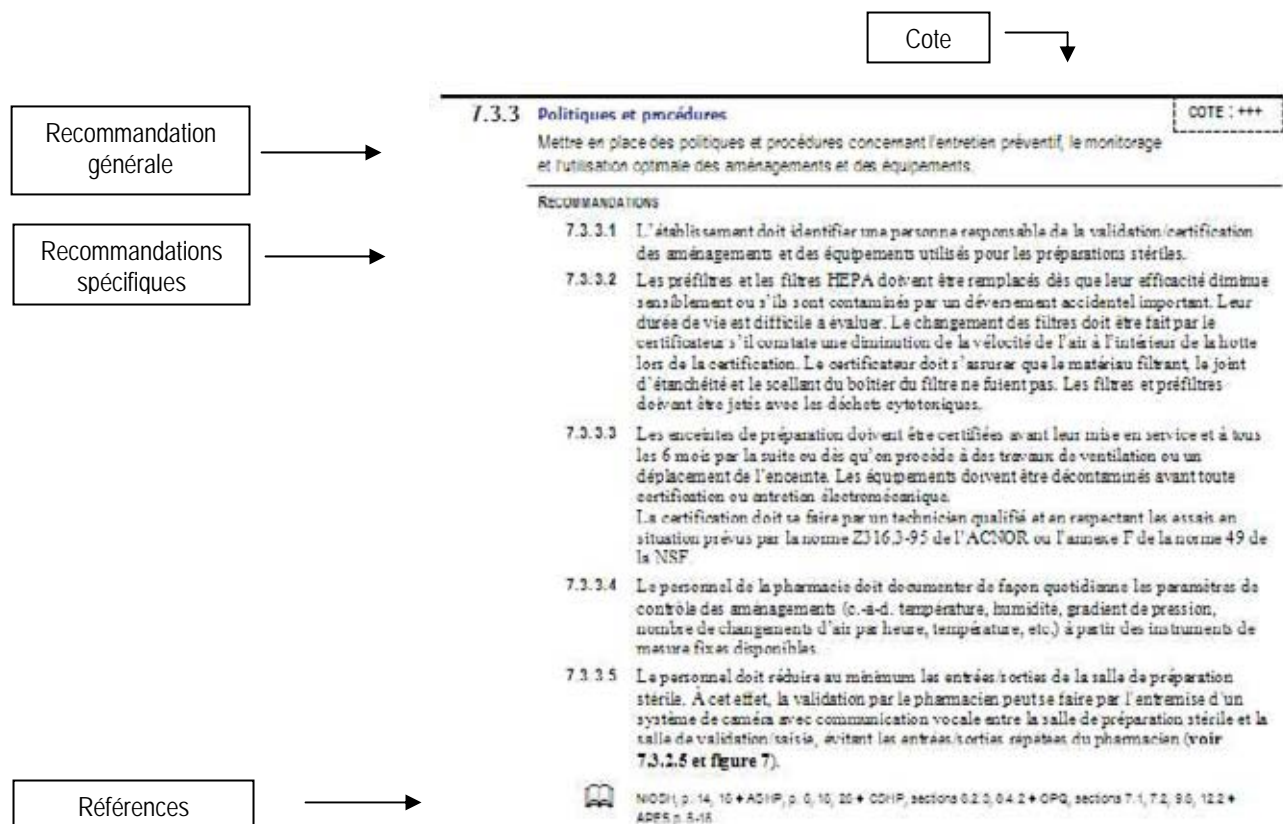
Cote

Recommandation générale

Recommandations spécifiques

Références

7.3.3 Politiques et procédures

COTE : +++

Mettre en place des politiques et procédures concernant l'entretien préventif, le monitorage et l'utilisation optimale des aménagements et des équipements.

RECOMMANDATIONS

7.3.3.1 L'établissement doit identifier une personne responsable de la validation/certification des aménagements et des équipements utilisés pour les préparations stériles.

7.3.3.2 Les préfiltres et les filtres HEPA doivent être remplacés dès que leur efficacité diminue sensiblement ou s'ils sont contaminés par un déversement accidentel important. Leur durée de vie est difficile a évaluer. Le changement des filtres doit être fait par le certificateur s'il constate une diminution de la vélocité de l'air à l'intérieur de la hotte lors de la certification. Le certificateur doit s'assurer que le matériau filtrant, le joint d'étanchéité et le scellant du boîtier du filtre ne fuient pas. Les filtres et préfiltres doivent être jetés avec les déchets cytotoxiques.

7.3.3.3 Les enceintes de préparation doivent être certifiées avant leur mise en service et à tous les 6 mois par la suite ou dès qu'on procède à des travaux de ventilation ou un déplacement de l'enceinte. Les équipements doivent être décontaminés avant toute certification ou entretien électromécanique.
La certification doit se faire par un technicien qualifié et en respectant les essais en situation prévus par la norme Z316.3-95 de l'ACNOR ou l'annexe F de la norme 49 de la NSF.

7.3.3.4 Le personnel de la pharmacie doit documenter de façon quotidienne les paramètres de contrôle des aménagements (c.-à-d. température, humidité, gradient de pression, nombre de changements d'air par heure, température, etc.) à partir des instruments de mesure fixes disponibles.

7.3.3.5 Le personnel doit réduire au minimum les entrées/sorties de la salle de préparation stérile. À cet effet, la validation par le pharmacien peut se faire par l'entremise d'un système de caméra avec communication vocale entre la salle de préparation stérile et la salle de validation/saisie, évitant les entrées/sorties répétées du pharmacien (voir 7.3.2.5 et figure 7).

NIOSH, p. 14, 10 ♦ ASHP, p. 0, 10, 20 ♦ CDHP, sections 0.2.3, 0.4.2 ♦ OPQ, sections 7.1, 7.2, 9.0, 12.2 ♦ APES p. 5-16